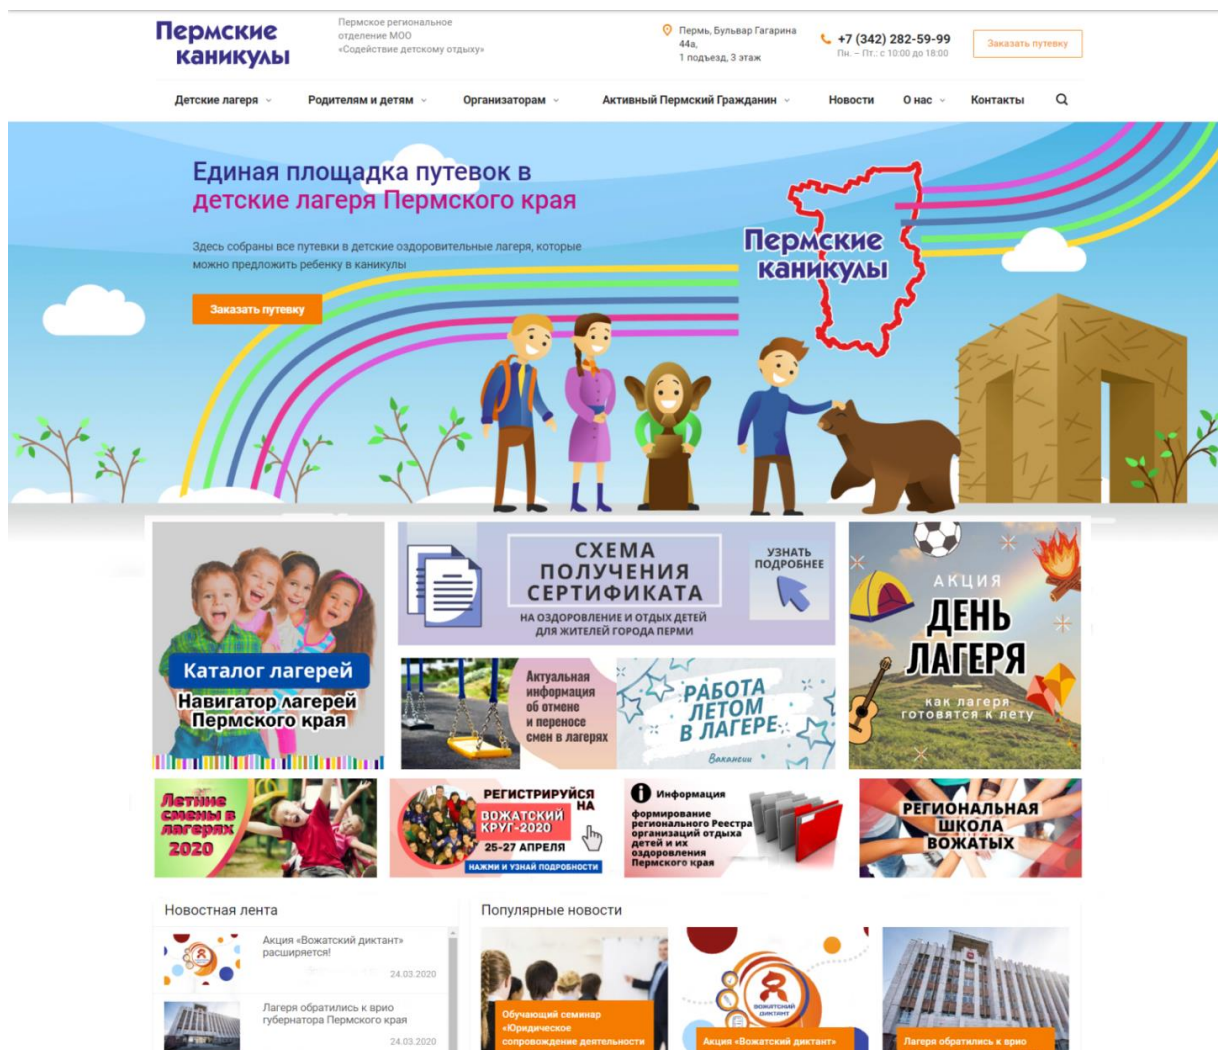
Пермские каникулы

Пермское региональное отделение МОО «Содействие детскому отдыху»

Пермь, Бульвар Гагарина 44а, 1 подъезд, 3 этаж

+7 (342) 282-59-99
Пн. – Пт.: с 10:00 до 18:00

Заказать путевку

Детские лагеря · Родителям и детям · Организаторам · Активный Пермский Гражданин · Новости · О нас · Контакты

Единая площадка путевок в детские лагеря Пермского края

Здесь собраны все путевки в детские оздоровительные лагеря, которые можно предложить ребенку в каникулы

Заказать путевку

Пермские каникулы

Каталог лагерей
Навигатор лагерей Пермского края

СХЕМА ПОЛУЧЕНИЯ СЕРТИФИКАТА
НА ОЗДОРОВЛЕНИЕ И ОТДЫХ ДЕТЕЙ ДЛЯ ЖИТЕЛЕЙ ГОРОДА ПЕРМИ
УЗНАТЬ ПОДРОБНЕЕ

АКЦИЯ
ДЕНЬ ЛАГЕРЯ
как лагеря готовятся к лету

Актуальная информация об отмене и переносе смен в лагерях

РАБОТА ЛЕТОМ В ЛАГЕРЕ
Вакансии

Летние смены в лагерях 2020

РЕГИСТРИРУЙСЯ НА
ВОЖАТСКИЙ КРУГ-2020
25-27 АПРЕЛЯ
НАЖМИ И УЗНАЙ ПОДРОБНОСТИ

Информация
формирование регионального Реестра организаций отдыха детей и их оздоровления Пермского края

РЕГИОНАЛЬНАЯ ШКОЛА ВОЖАТЫХ

Новостная лента

Акция «Вожатский диктант» расширяется!
24.03.2020

Лагеря обратились к врио губернатора Пермского края
24.03.2020

Популярные новости

Обучающий семинар «Юридическое сопровождение деятельности

ВОЖАТСКИЙ ДИКТАНТ
Акция «Вожатский диктант»

Лагеря обратились к врио